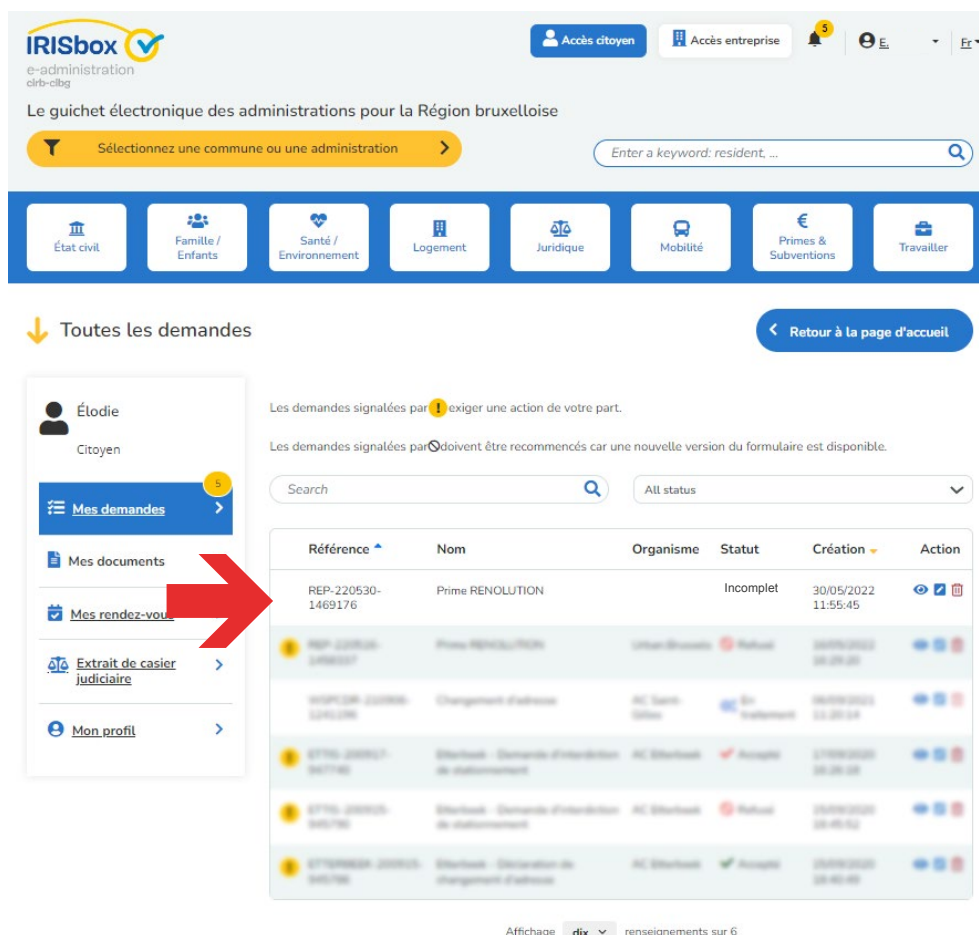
IRISbox
e-administration
cirb-cibg

Accès citoyen
Accès entreprise
5
E.
Fr

Le guichet électronique des administrations pour la Région bruxelloise

Sélectionnez une commune ou une administration

Enter a keyword: resident, ...

État civil
Famille / Enfants
Santé / Environnement
Logement
Juridique
Mobilité
Primes & Subventions
Travailler

Toutes les demandes

Retour à la page d'accueil

Élodie
Citoyen

5
Mes demandes
Mes documents
Mes rendez-vous
Extrait de casier judiciaire
Mon profil

Les demandes signalées par ! exiger une action de votre part.

Les demandes signalées par doivent être recommencés car une nouvelle version du formulaire est disponible.

Search
All status

| Référence | Nom | Organisme | Statut | Création | Action |
|---|---|---|---|---|---|
| REP-220530-1469176 | Prime RENOLUTION | | Incomplet | 30/05/2022 11:55:45 | |
| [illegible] | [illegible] | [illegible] | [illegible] | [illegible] | |
| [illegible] | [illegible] | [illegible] | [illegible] | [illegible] | |
| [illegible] | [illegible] | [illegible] | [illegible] | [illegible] | |
| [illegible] | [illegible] | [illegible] | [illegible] | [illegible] | |
| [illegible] | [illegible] | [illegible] | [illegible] | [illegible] | |

Affichage dix renseignements sur 6